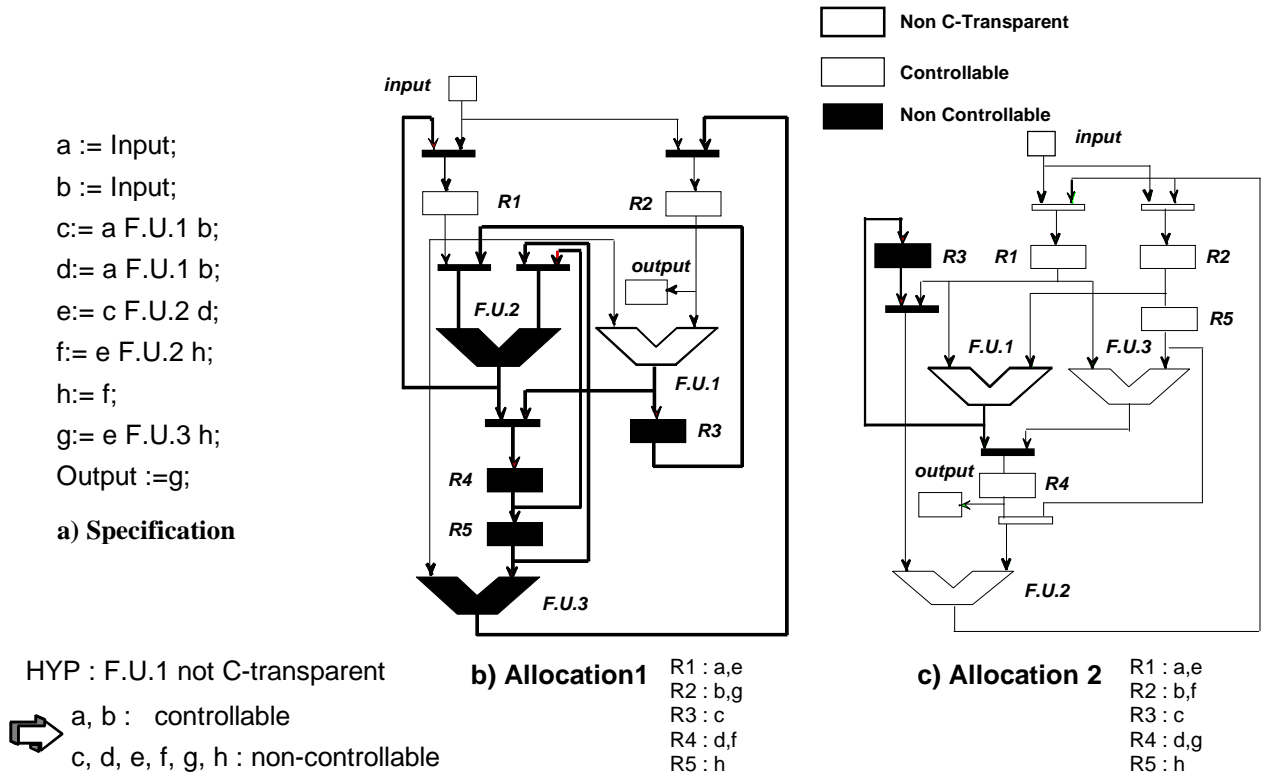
Non C-Transparent

Controllable

Non Controllable

a := Input;
b := Input;
c:= a F.U.1 b;
d:= a F.U.1 b;
e:= c F.U.2 d;
f:= e F.U.2 h;
h:= f;
g:= e F.U.3 h;
Output :=g;

a) Specification

input
R1
R2
output
F.U.2
F.U.1
R3
R4
R5
F.U.3

b) Allocation1

R1 : a,e
R2 : b,g
R3 : c
R4 : d,f
R5 : h

input
R3
R1
R2
R5
F.U.1
F.U.3
output
R4
F.U.2

c) Allocation 2

R1 : a,e
R2 : b,f
R3 : c
R4 : d,g
R5 : h

HYP : F.U.1 not C-transparent

a, b : controllable
c, d, e, f, g, h : non-controllable